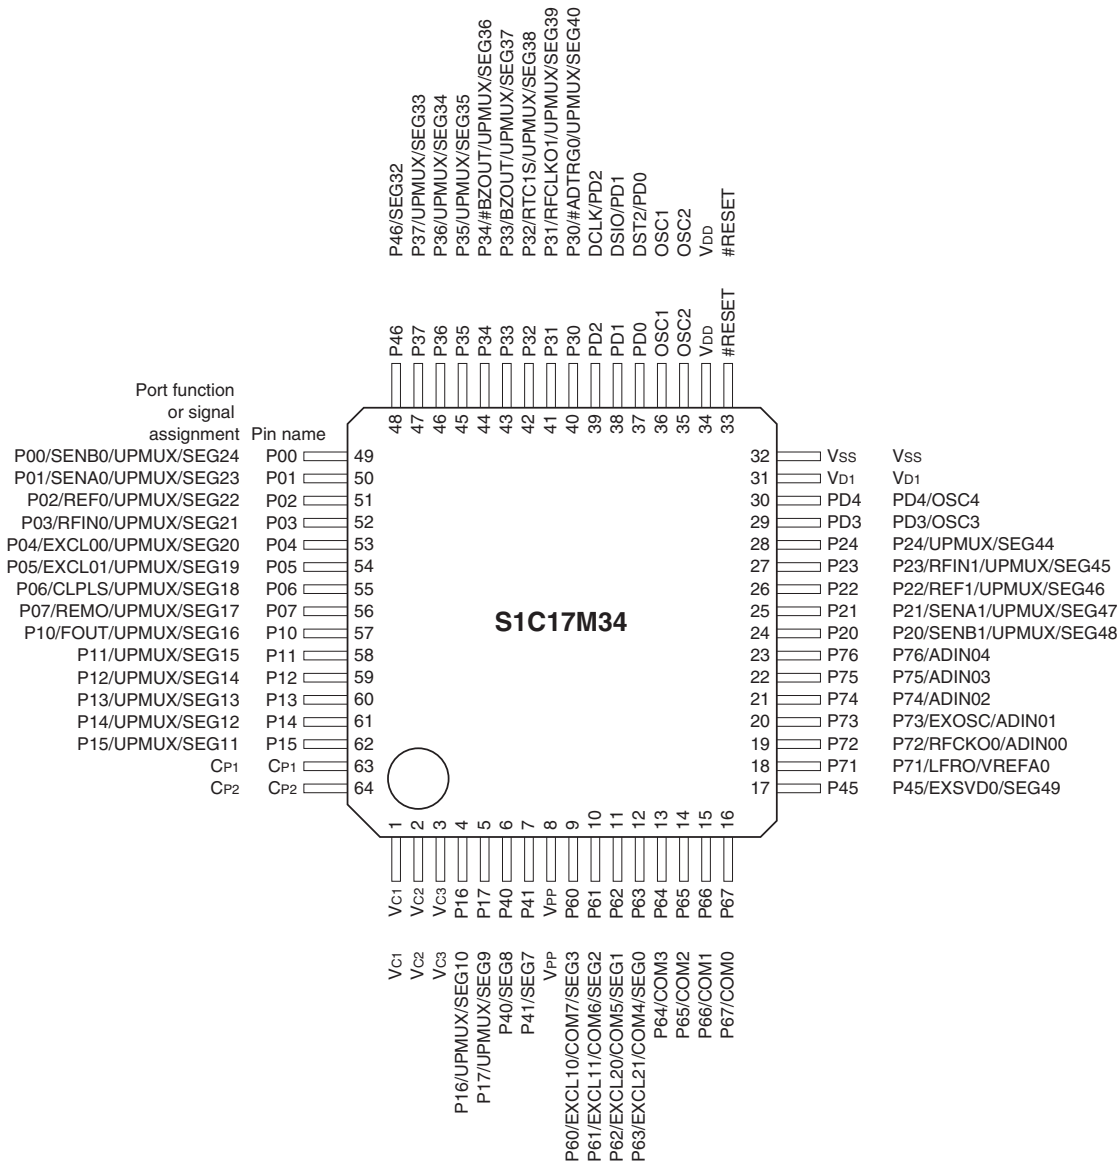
P46/SEG32
P37/UPMUX/SEG33
P36/UPMUX/SEG34
P35/UPMUX/SEG35
P34/#BZOUT/UPMUX/SEG36
P33/BZOUT/UPMUX/SEG37
P32/RTC1S/UPMUX/SEG38
P31/RFCLKO1/UPMUX/SEG39
P30/#ADTRG0/UPMUX/SEG40
DCLK/PD2
DSIO/PD1
DST2/PD0
OSC1
OSC2
VDD
#RESET

P46 P37 P36 P35 P34 P33 P32 P31 P30 PD2 PD1 PD0 OSC1 OSC2 VDD #RESET
48 47 46 45 44 43 42 41 40 39 38 37 36 35 34 33

Port function or signal assignment

Pin name

| Port function or signal assignment | Pin name | No. |
|---|---|---|
| P00/SENB0/UPMUX/SEG24 | P00 | 49 |
| P01/SENA0/UPMUX/SEG23 | P01 | 50 |
| P02/REF0/UPMUX/SEG22 | P02 | 51 |
| P03/RFIN0/UPMUX/SEG21 | P03 | 52 |
| P04/EXCL00/UPMUX/SEG20 | P04 | 53 |
| P05/EXCL01/UPMUX/SEG19 | P05 | 54 |
| P06/CLPLS/UPMUX/SEG18 | P06 | 55 |
| P07/REMO/UPMUX/SEG17 | P07 | 56 |
| P10/FOUT/UPMUX/SEG16 | P10 | 57 |
| P11/UPMUX/SEG15 | P11 | 58 |
| P12/UPMUX/SEG14 | P12 | 59 |
| P13/UPMUX/SEG13 | P13 | 60 |
| P14/UPMUX/SEG12 | P14 | 61 |
| P15/UPMUX/SEG11 | P15 | 62 |
| CP1 | CP1 | 63 |
| CP2 | CP2 | 64 |

S1C17M34

| No. | Pin name | Port function or signal assignment |
|---|---|---|
| 32 | VSS | VSS |
| 31 | VD1 | VD1 |
| 30 | PD4 | PD4/OSC4 |
| 29 | PD3 | PD3/OSC3 |
| 28 | P24 | P24/UPMUX/SEG44 |
| 27 | P23 | P23/RFIN1/UPMUX/SEG45 |
| 26 | P22 | P22/REF1/UPMUX/SEG46 |
| 25 | P21 | P21/SENA1/UPMUX/SEG47 |
| 24 | P20 | P20/SENB1/UPMUX/SEG48 |
| 23 | P76 | P76/ADIN04 |
| 22 | P75 | P75/ADIN03 |
| 21 | P74 | P74/ADIN02 |
| 20 | P73 | P73/EXOSC/ADIN01 |
| 19 | P72 | P72/RFCKO0/ADIN00 |
| 18 | P71 | P71/LFRO/VREFA0 |
| 17 | P45 | P45/EXSVD0/SEG49 |

1 2 3 4 5 6 7 8 9 10 11 12 13 14 15 16
VC1 VC2 VC3 P16 P17 P40 P41 VPP P60 P61 P62 P63 P64 P65 P66 P67

VC1
VC2
VC3
P16/UPMUX/SEG10
P17/UPMUX/SEG9
P40/SEG8
P41/SEG7
VPP
P60/EXCL10/COM7/SEG3
P61/EXCL11/COM6/SEG2
P62/EXCL20/COM5/SEG1
P63/EXCL21/COM4/SEG0
P64/COM3
P65/COM2
P66/COM1
P67/COM0